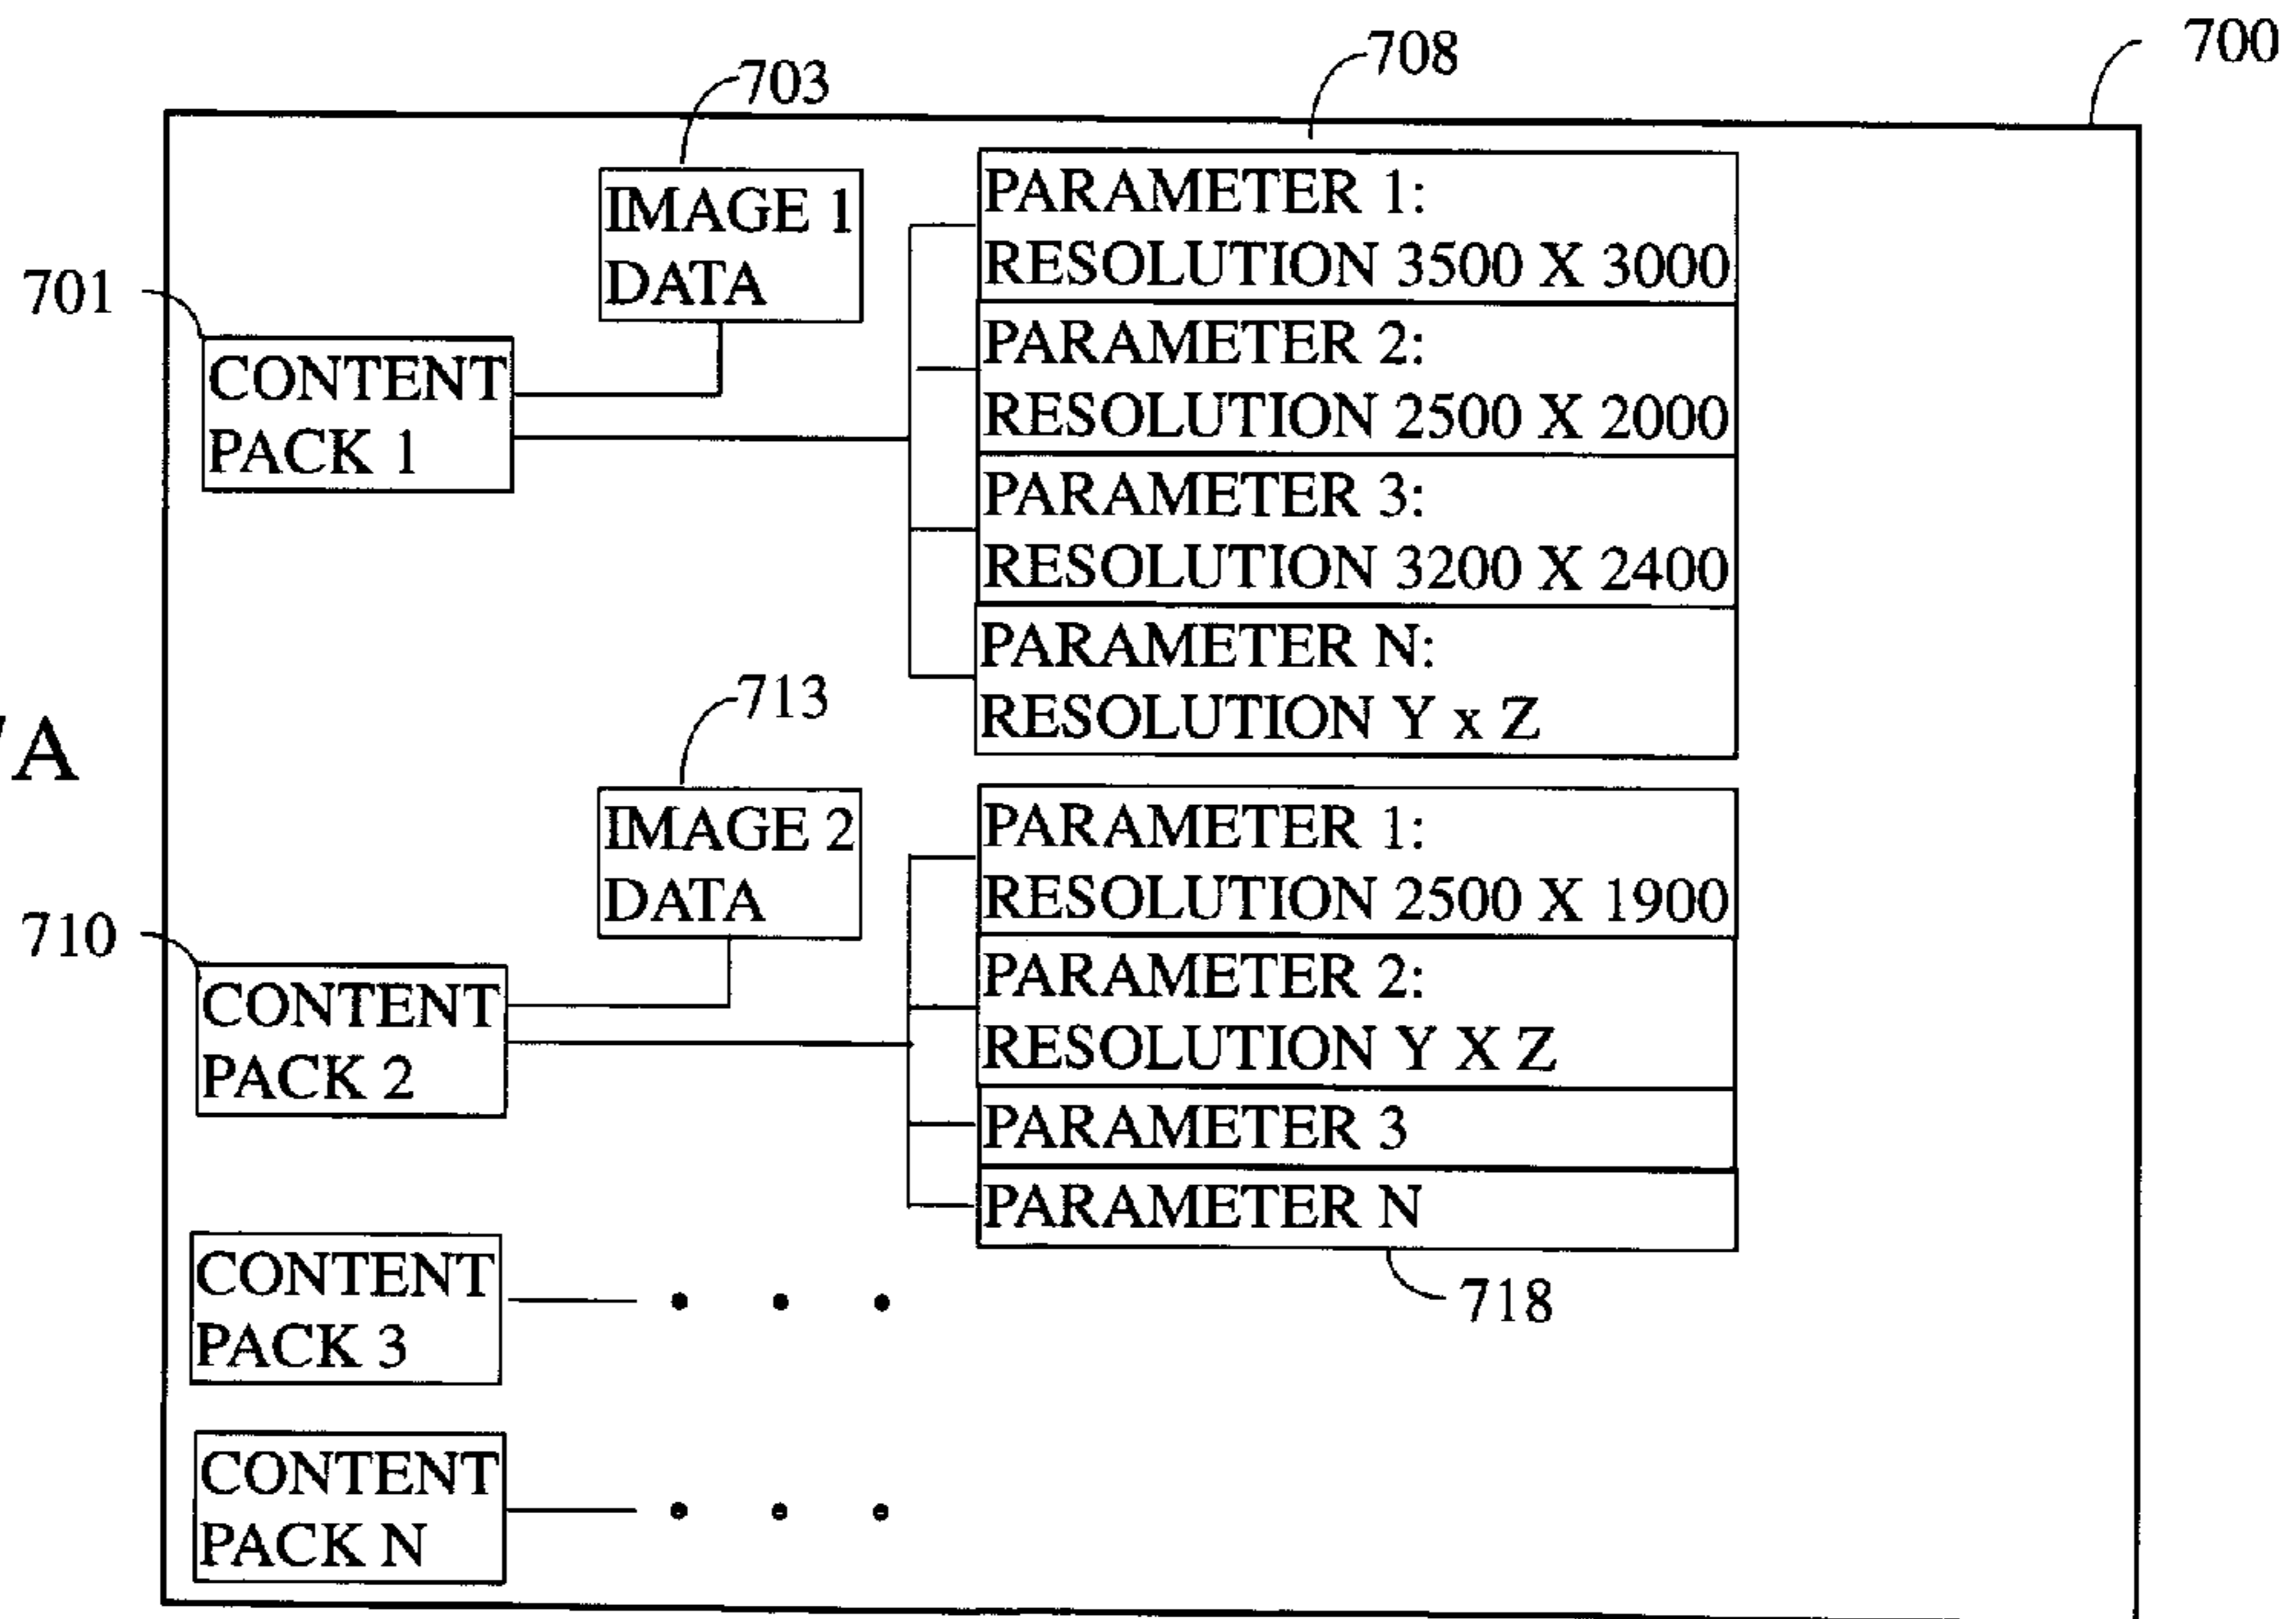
700

708

703

IMAGE 1 DATA

PARAMETER 1: RESOLUTION 3500 X 3000

701

CONTENT PACK 1

PARAMETER 2: RESOLUTION 2500 X 2000

PARAMETER 3: RESOLUTION 3200 X 2400

PARAMETER N: RESOLUTION Y x Z

713

'A

IMAGE 2 DATA

PARAMETER 1: RESOLUTION 2500 X 1900

710

CONTENT PACK 2

PARAMETER 2: RESOLUTION Y X Z

PARAMETER 3

PARAMETER N

718

CONTENT PACK 3

CONTENT PACK N